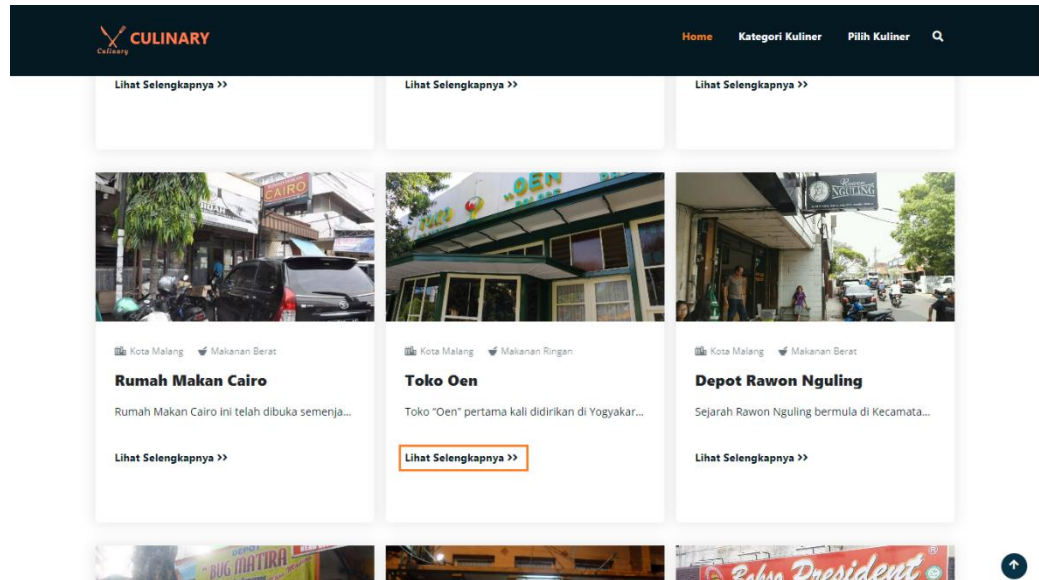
CULINARY Culinary

Home Kategori Kuliner Pilih Kuliner

Lihat Selengkapnya >>

Lihat Selengkapnya >>

Lihat Selengkapnya >>

CAIRO

OEN

NGULING

Kota Malang Makanan Berat

Rumah Makan Cairo

Rumah Makan Cairo ini telah dibuka semenja...

Lihat Selengkapnya >>

Kota Malang Makanan Ringan

Toko Oen

Toko "Oen" pertama kali didirikan di Yogyakar...

Lihat Selengkapnya >>

Kota Malang Makanan Berat

Depot Rawon Nguling

Sejarah Rawon Nguling bermula di Kecamata...

Lihat Selengkapnya >>

BUG MATIRA

Bakso President